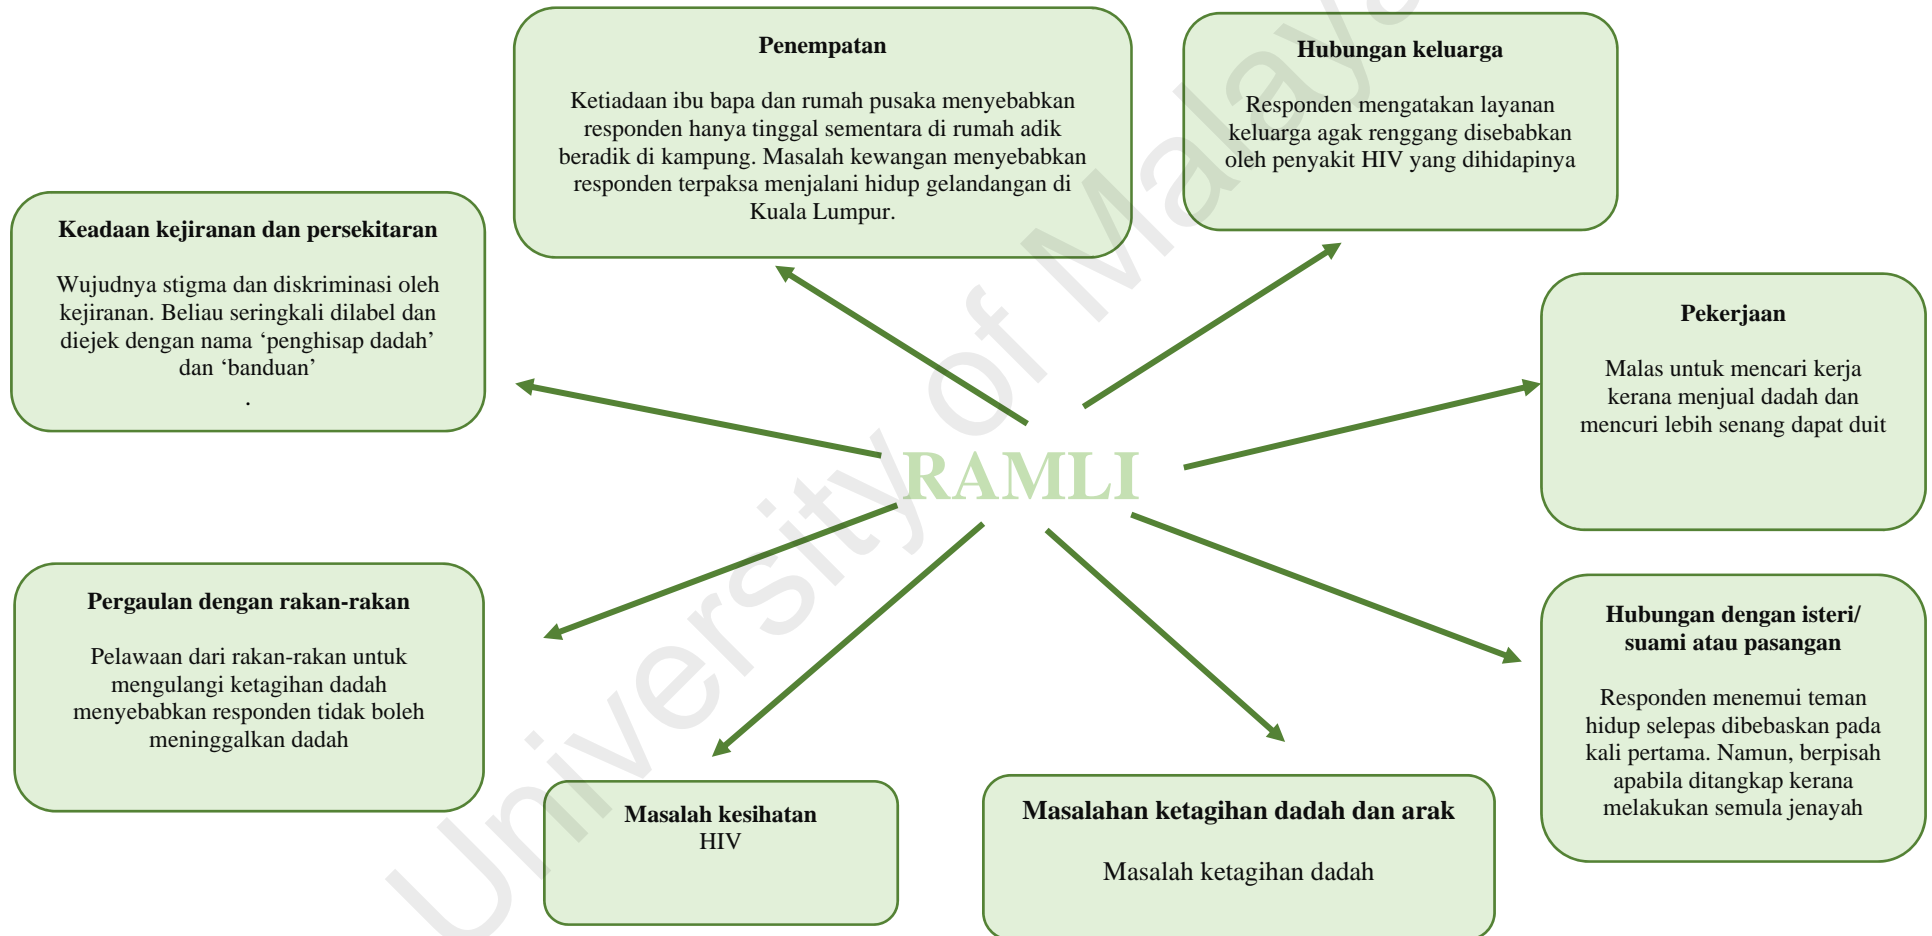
Penempatan

Ketiadaan ibu bapa dan rumah pusaka menyebabkan responden hanya tinggal sementara di rumah adik beradik di kampung. Masalah kewangan menyebabkan responden terpaksa menjalani hidup gelandangan di Kuala Lumpur.

Hubungan keluarga

Responden mengatakan layanan keluarga agak renggang disebabkan oleh penyakit HIV yang dihidapinya

Keadaan kejiranan dan persekitaran

Wujudnya stigma dan diskriminasi oleh kejiranan. Beliau seringkali dilabel dan diejek dengan nama 'penghisap dadah' dan 'banduan'
.

Pekerjaan

Malas untuk mencari kerja kerana menjual dadah dan mencuri lebih senang dapat duit

RAMLI

Pergaulan dengan rakan-rakan

Pelawaan dari rakan-rakan untuk mengulangi ketagihan dadah menyebabkan responden tidak boleh meninggalkan dadah

Hubungan dengan isteri/ suami atau pasangan

Responden menemui teman hidup selepas dibebaskan pada kali pertama. Namun, berpisah apabila ditangkap kerana melakukan semula jenayah

Masalah kesihatan
HIV

Masalahan ketagihan dadah dan arak

Masalah ketagihan dadah

University of Malaya